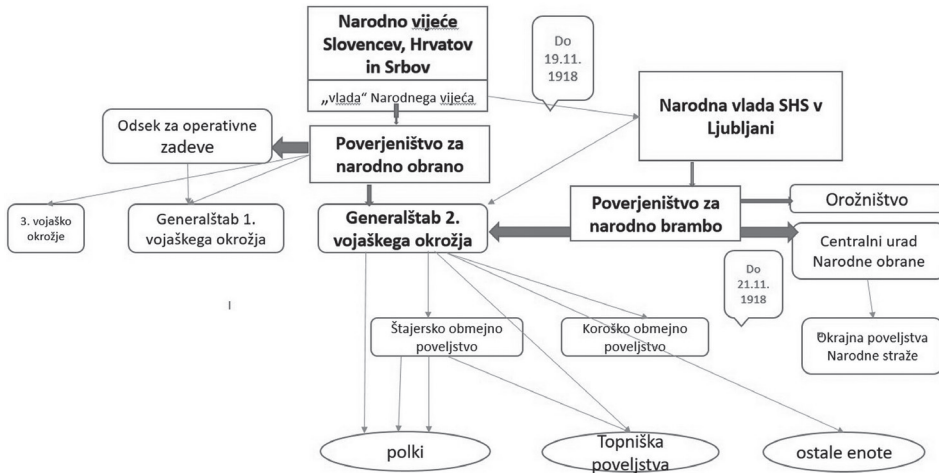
Narodno vijeće Slovencev, Hrvatov in Srbov

„vlada" Narodnega vijeća

Do 19.11. 1918

Narodna vlada SHS v Ljubljani

Odsek za operativne zadeve

Poverjeništvo za narodno obrano

Poverjeništvo za narodno brambo

Orožništvo

3. vojaško okrožje

Generalštab 1. vojaškega okrožja

Generalštab 2. vojaškega okrožja

Centralni urad Narodne obrane

Do 21.11. 1918

Štajersko obmejno poveljstvo

Koroško obmejno poveljstvo

Okrajna poveljstva Narodne straže

polki

Topniška poveljstva

ostale enote